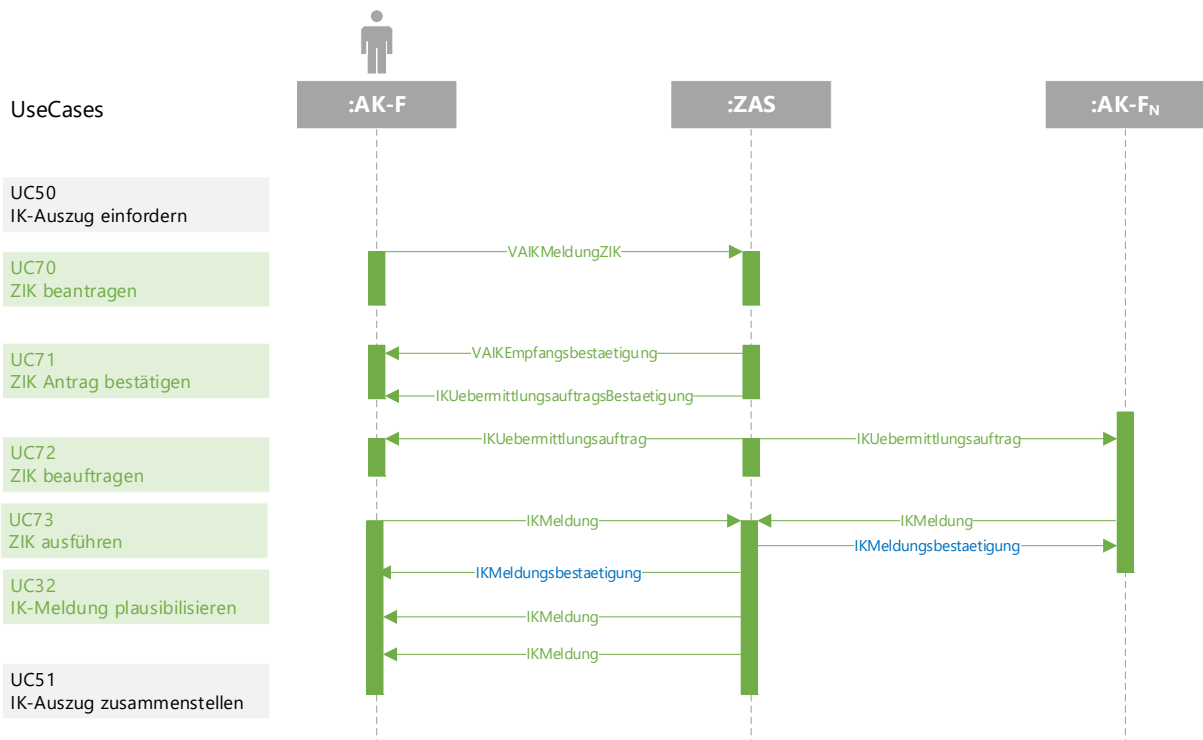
UseCases

:AK-F

:ZAS

:AK-F$_N$

UC50
IK-Auszug einfordern

VAIKMeldungZIK

UC70
ZIK beantragen

VAIKEmpfangsbestaetigung

UC71
ZIK Antrag bestätigen

IKUebermittlungsauftragsBestaetigung

IKUebermittlungsauftrag

IKUebermittlungsauftrag

UC72
ZIK beauftragen

UC73
ZIK ausführen

IKMeldung

IKMeldung

IKMeldungsbestaetigung

UC32
IK-Meldung plausibilisieren

IKMeldungsbestaetigung

IKMeldung

IKMeldung

UC51
IK-Auszug zusammenstellen